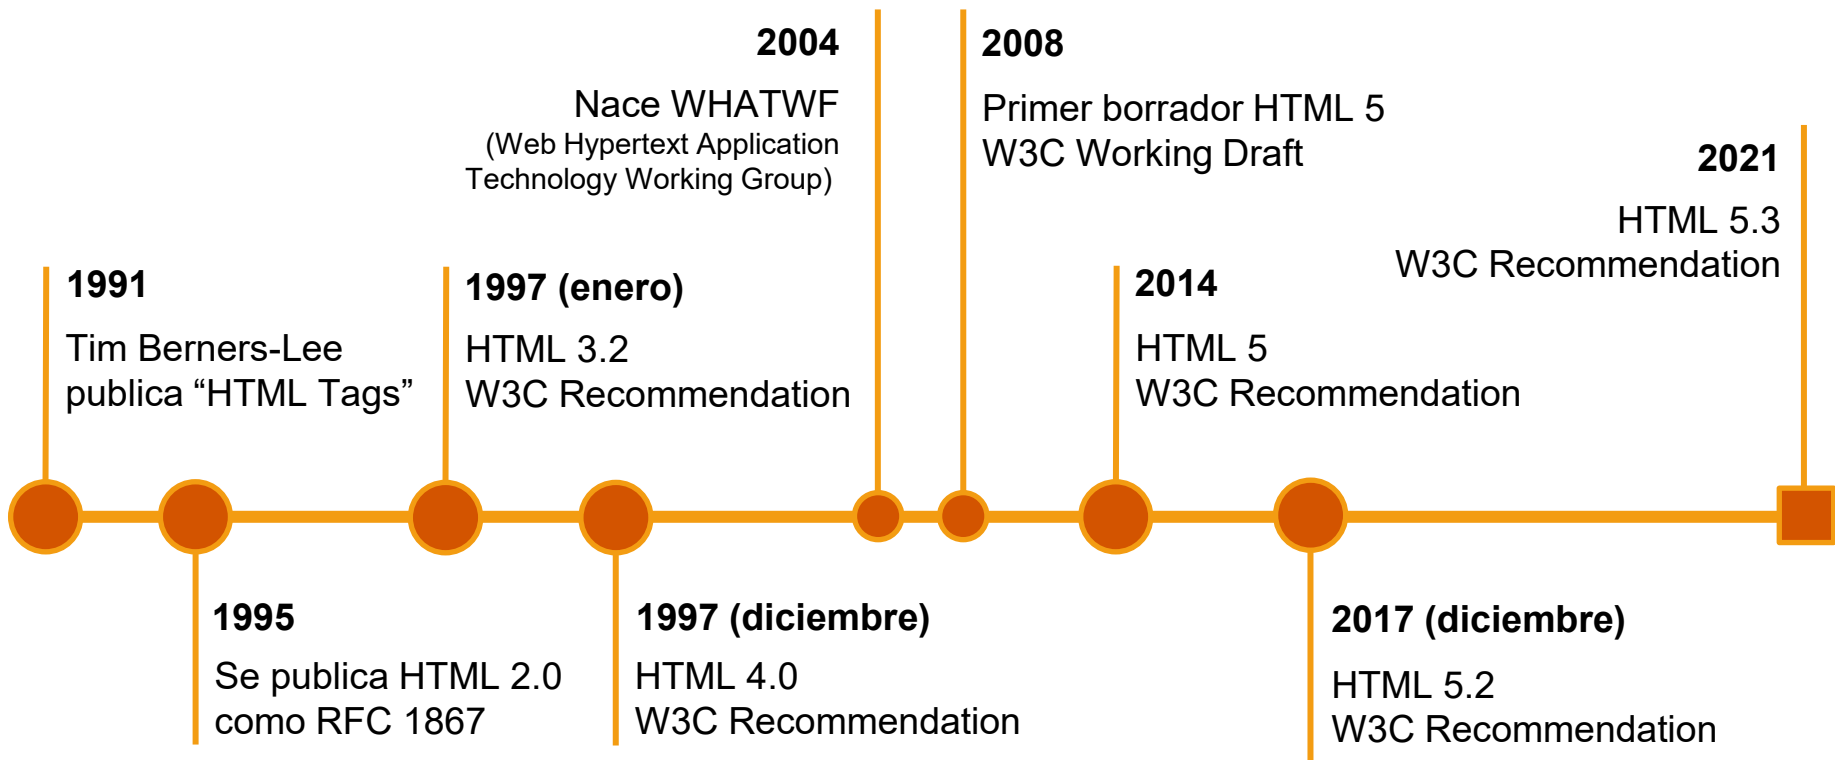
2004

Nace WHATWF
(Web Hypertext Application Technology Working Group)

2008

Primer borrador HTML 5
W3C Working Draft

2021

HTML 5.3
W3C Recommendation

1991

Tim Berners-Lee publica “HTML Tags”

1997 (enero)

HTML 3.2
W3C Recommendation

2014

HTML 5
W3C Recommendation

1995

Se publica HTML 2.0 como RFC 1867

1997 (diciembre)

HTML 4.0
W3C Recommendation

2017 (diciembre)

HTML 5.2
W3C Recommendation